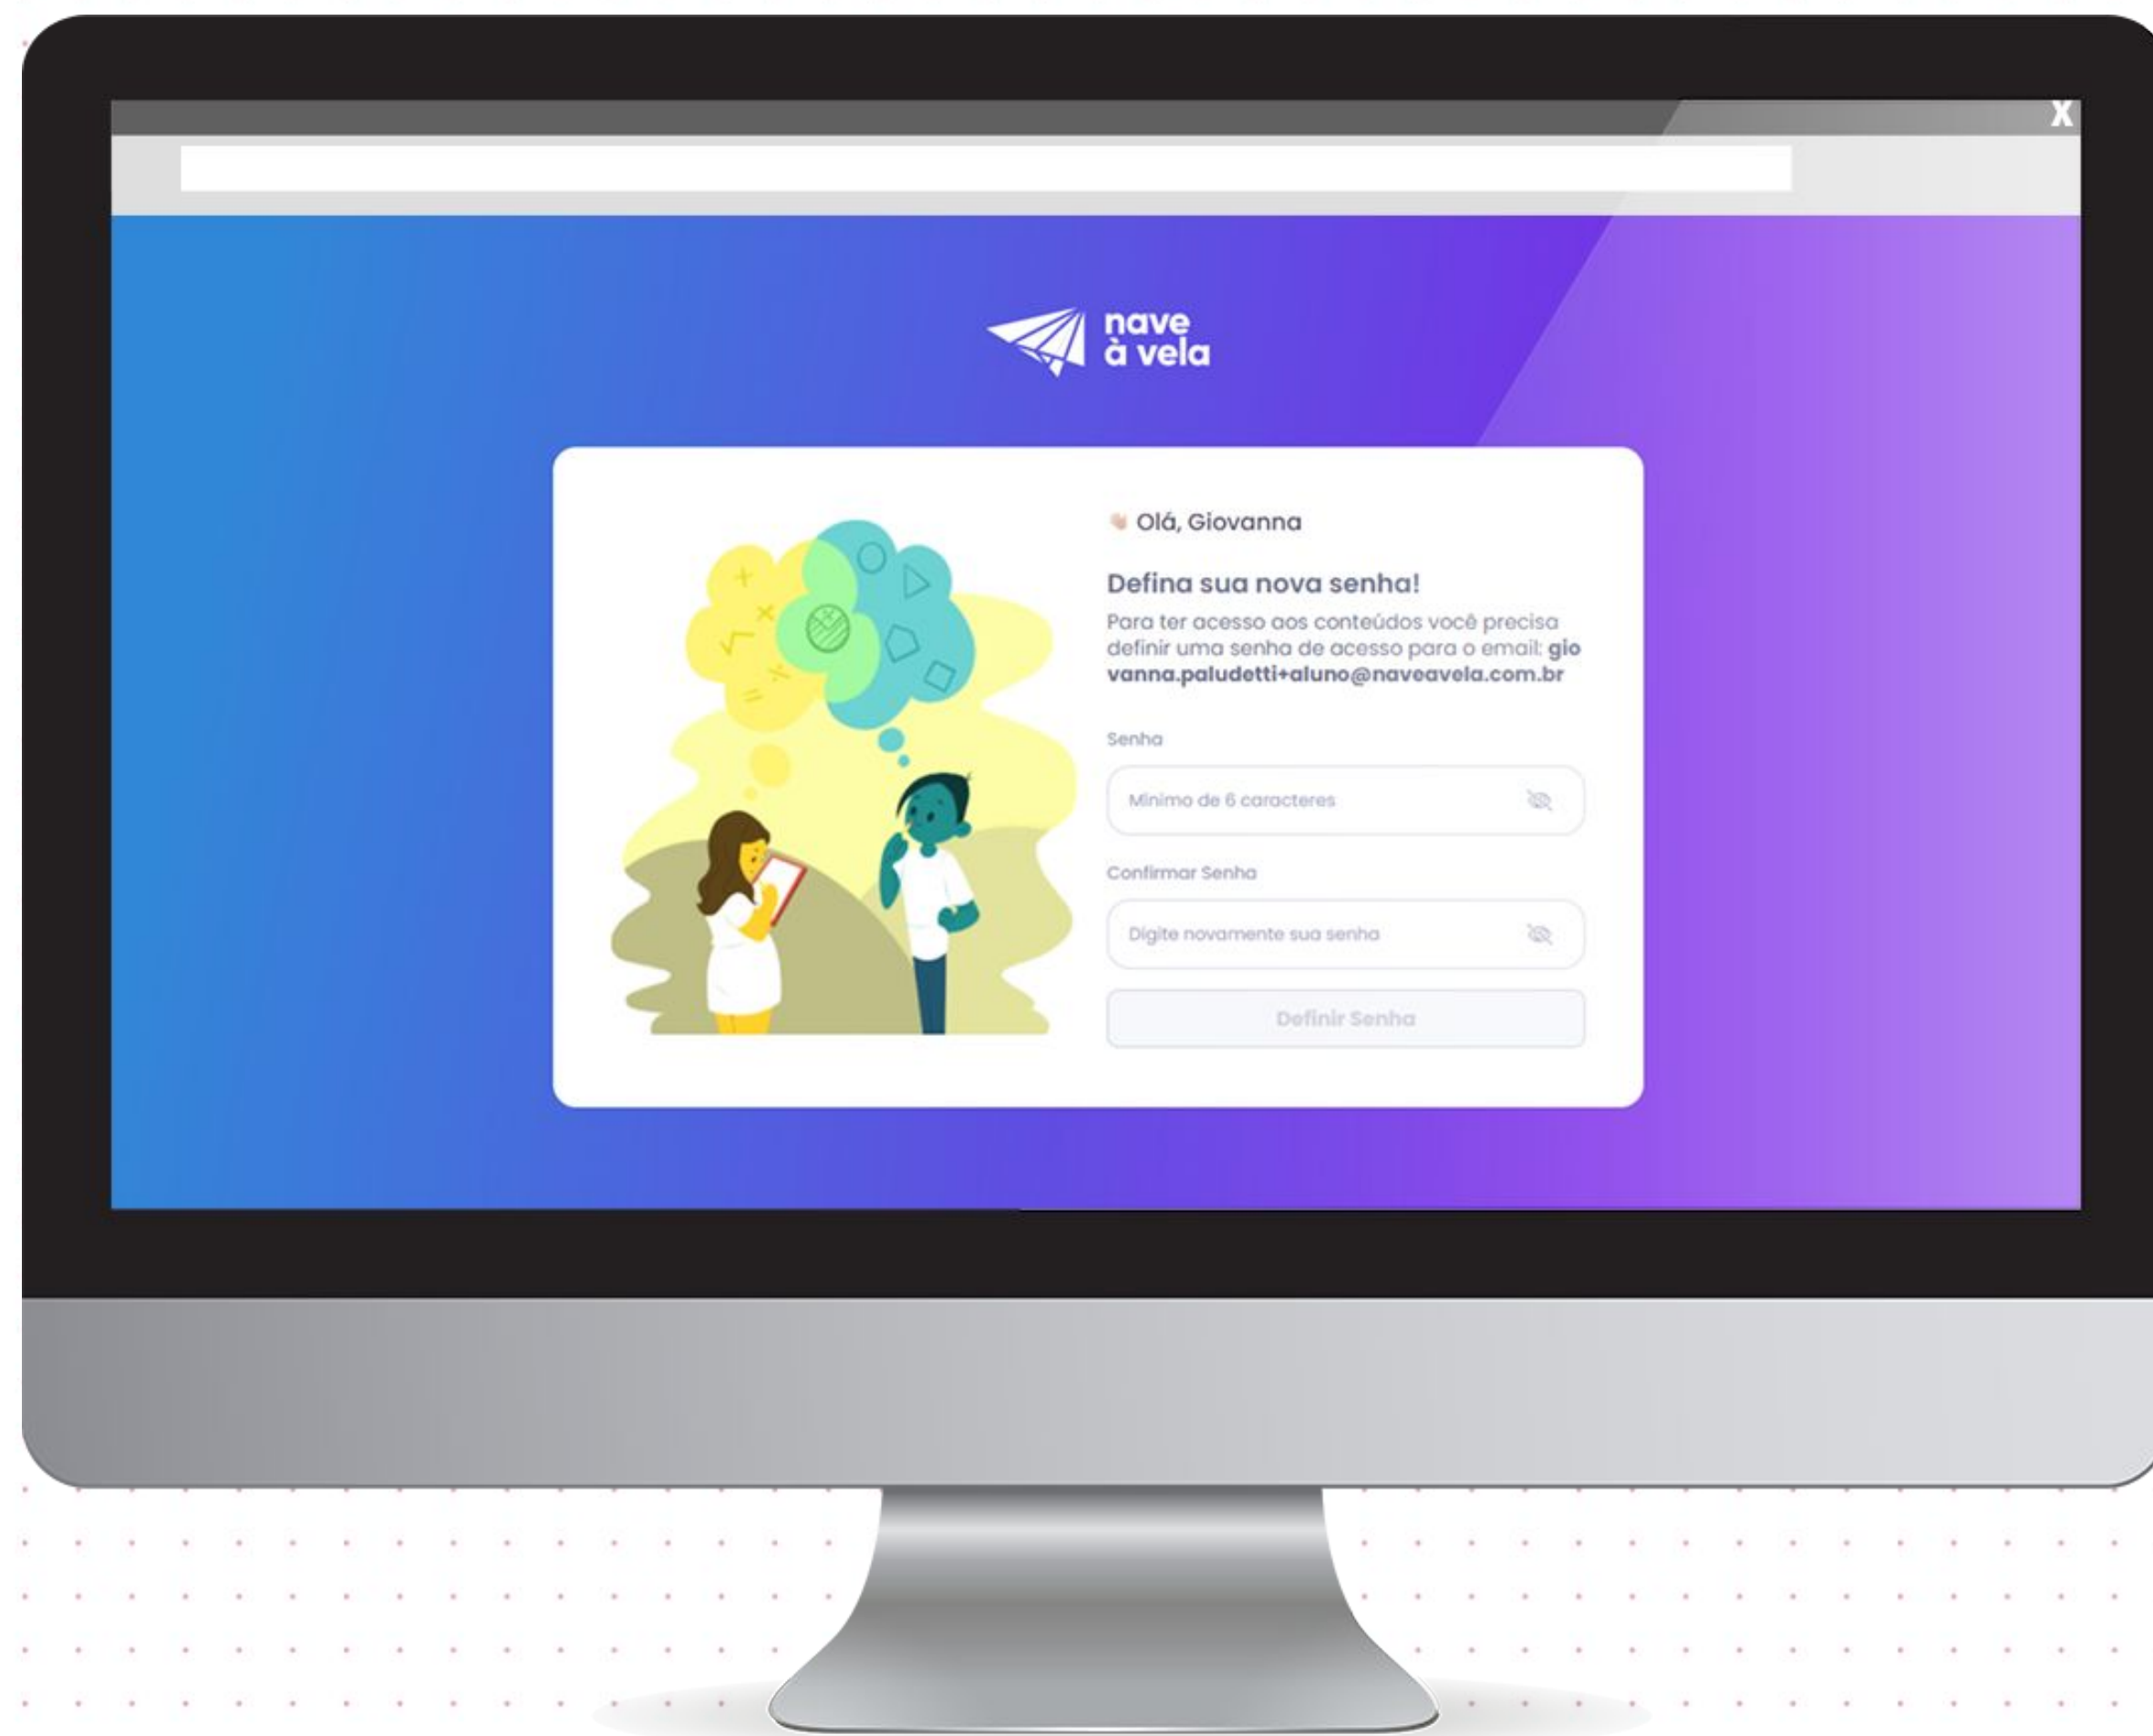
X

nave à vela

Olá, Giovanna

Defina sua nova senha!

Para ter acesso aos conteúdos você precisa definir uma senha de acesso para o email: giovanna.paludetti+aluno@naveavela.com.br

Senha

Mínimo de 6 caracteres

Confirmar Senha

Digite novamente sua senha

Definir Senha